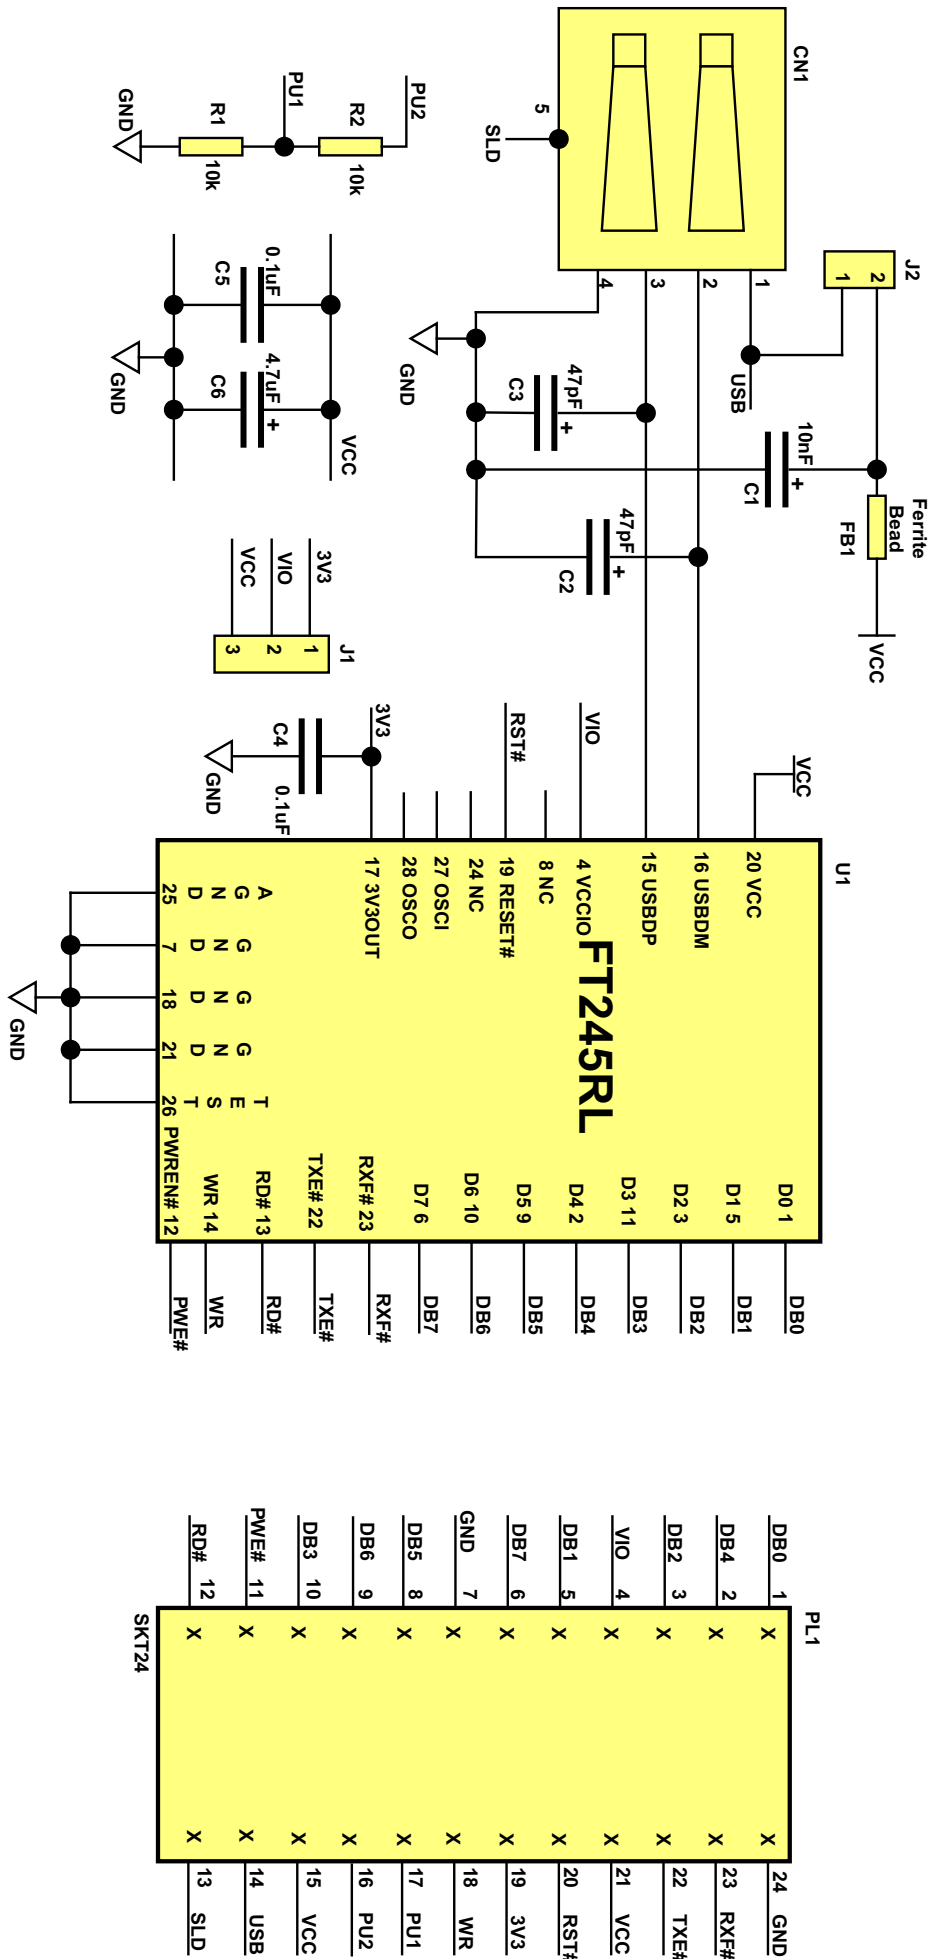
CN1
5
SLD
1
2
3
4
USB
J2
2
1
GND
PU1
PU2
R1
R2
10k
10k
C5
0.1uF
4.7uF
C6
+
GND
VCC
GND
C3
47pF
+
10nF
C1
+
Ferrite Bead
FB1
47pF
C2
+
VCC
3V3
VIO
VCC
J1
1
2
3
3V3
C4
0.1uF
GND
RST#
VIO
VCC
U1
FT245RL
20 VCC
16 USBDM
15 USBDP
4 VCCIO
8 NC
19 RESET#
24 NC
27 OSCI
28 OSCO
17 3V3OUT
A G N D 25
G N D 7
G N D 18
G N D 21
T E S T 26
GND
D0 1
D1 5
D2 3
D3 11
D4 2
D5 9
D6 10
D7 6
RXF# 23
TXE# 22
RD# 13
WR 14
PWREN# 12
DB0
DB1
DB2
DB3
DB4
DB5
DB6
DB7
RXF#
TXE#
RD#
WR
PWE#
PL1
SKT24
DB0 1
DB4 2
DB2 3
VIO 4
DB1 5
DB7 6
GND 7
DB5 8
DB6 9
DB3 10
PWE# 11
RD# 12
24 GND
23 RXF#
22 TXE#
21 VCC
20 RST#
19 3V3
18 WR
17 PU1
16 PU2
15 VCC
14 USB
13 SLD